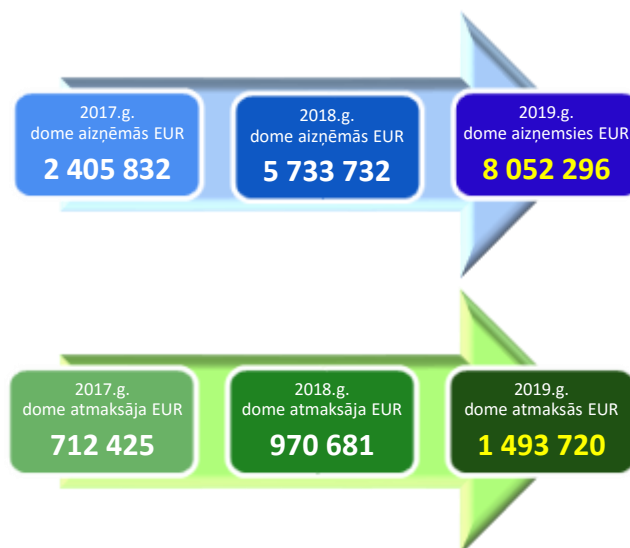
2017.g.
dome aizņēmās EUR
2 405 832

2018.g.
dome aizņēmās EUR
5 733 732

2019.g.
dome aizņemsies EUR
8 052 296

2017.g.
dome atmaksāja EUR
712 425

2018.g.
dome atmaksāja EUR
970 681

2019.g.
dome atmaksās EUR
1 493 720